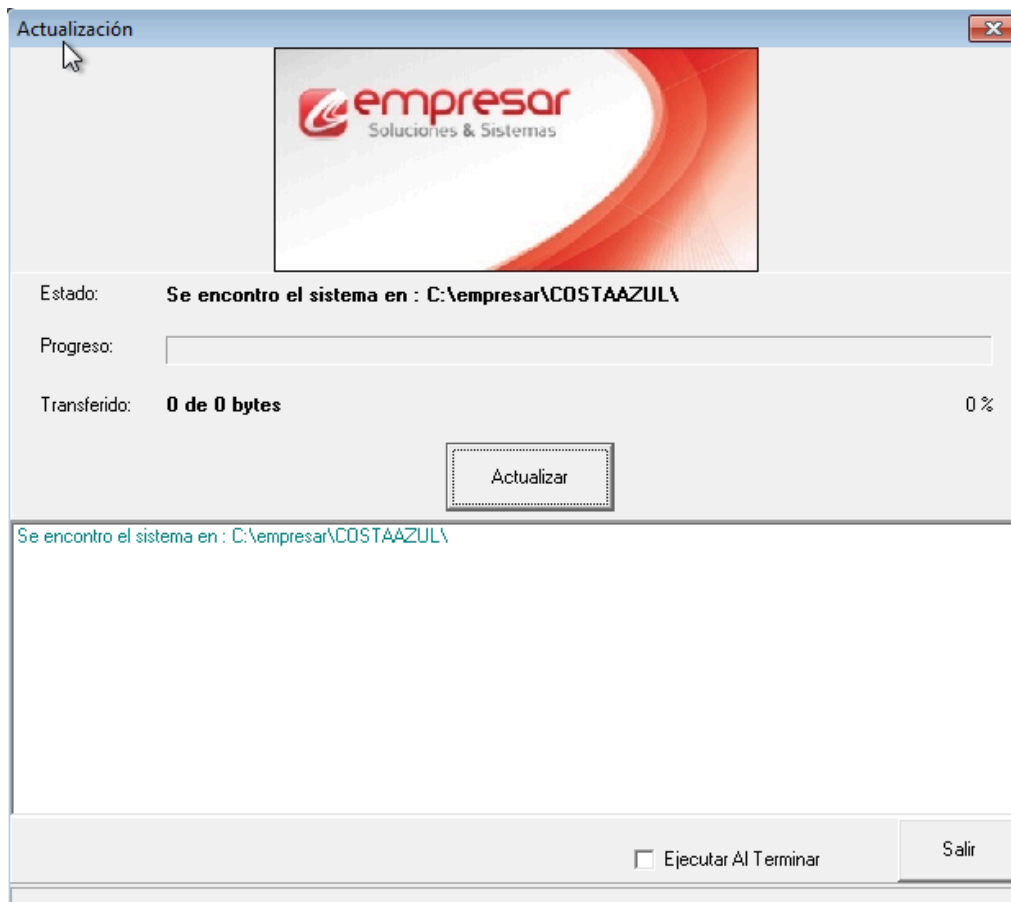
Actualización

empresar
Soluciones & Sistemas

Estado: Se encontro el sistema en : C:\empresar\COSTAAZUL\

Progreso:

Transferido: 0 de 0 bytes 0 %

Actualizar

Se encontro el sistema en : C:\empresar\COSTAAZUL\

Ejecutar Al Terminar

Salir